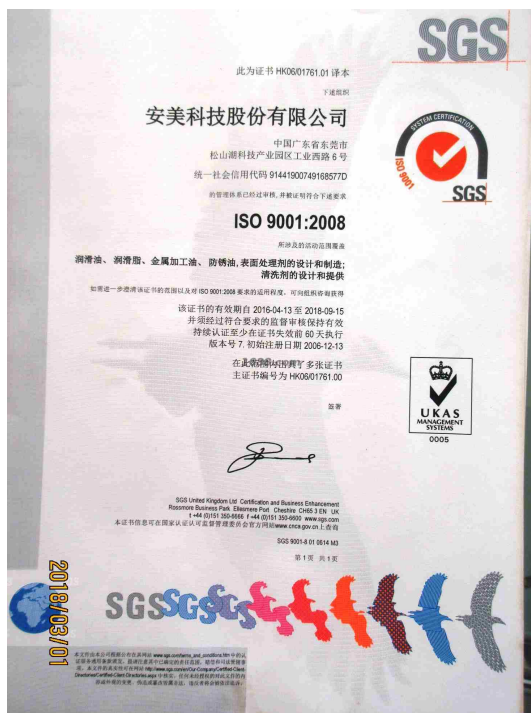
SGS

此为证书 HK06/01761.01 译本

下述组织

安美科技股份有限公司

中国广东省东莞市
松山湖科技产业园区工业西路 6 号

统一社会信用代码 91441900749168577D

的管理体系已经过审核，并被证明符合下述要求

SYSTEM CERTIFICATION
ISO 9001
SGS

ISO 9001:2008

所涉及的活动范围覆盖

润滑油、润滑脂、金属加工油、防锈油,表面处理剂的设计和制造;清洗剂的设计和提供

如需进一步澄清该证书的范围以及对 ISO 9001:2008 要求的适用程度，可向组织咨询获得

该证书的有效期自 2016-04-13 至 2018-09-15
并须经过符合要求的监督审核保持有效
持续认证至少在证书失效前 60 天执行
版本号 7, 初始注册日期 2006-12-13

在此证书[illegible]了多张证书
主证书编号为 HK06/01761.00

签署

UKAS
MANAGEMENT SYSTEMS
0005

SGS United Kingdom Ltd Certification and Business Enhancement
Rossmore Business Park Ellesmere Port Cheshire CH65 3 EN UK
t +44 (0)151 350-6666 f +44 (0)151 350-6600 www.sgs.com
本证书信息可在国家认证认可监督管理委员会官方网站 www.cnca.gov.cn 上查询

SGS 9001-8.01 0614 M3

第 1 页 共 1 页

2018/03/01

SGS SGS SGS SGS

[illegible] www.sgs.com/terms_and_conditions.htm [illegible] www.sgs.com/OurCompany/Certified-Client-Directories/Certified-Client-Directories.aspx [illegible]